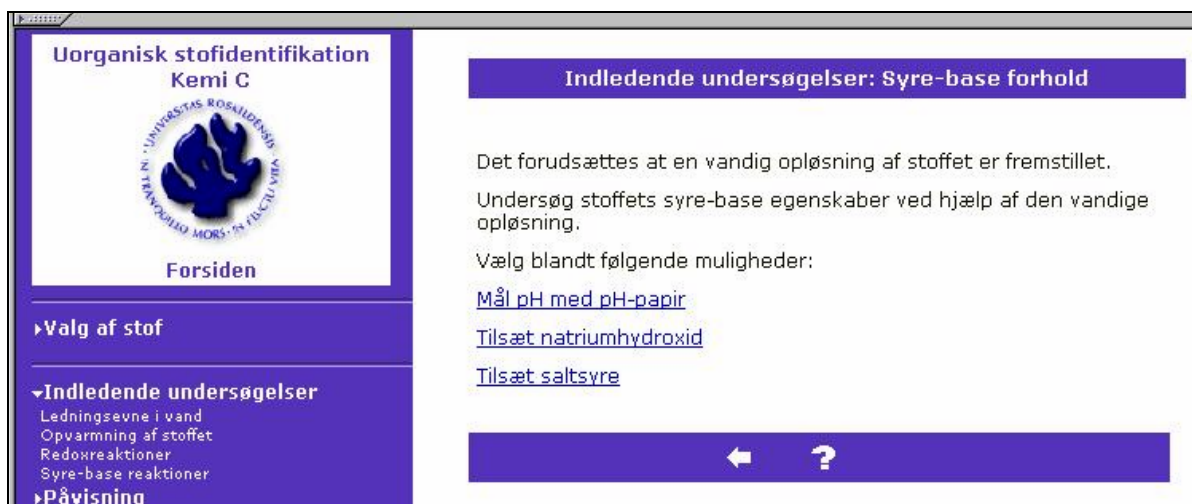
Uorganisk stofidentifikation
Kemi C

UNIVERSITAS ROSKILDENSIS IN TRANQUILLO MORS · IN FLUCTU VITA

Forsiden

▸Valg af stof

▾Indledende undersøgelser
Ledningsevne i vand
Opvarmning af stoffet
Redoxreaktioner
Syre-base reaktioner
▸Påvisning

Indledende undersøgelser: Syre-base forhold

Det forudsættes at en vandig opløsning af stoffet er fremstillet.

Undersøg stoffets syre-base egenskaber ved hjælp af den vandige opløsning.

Vælg blandt følgende muligheder:

Mål pH med pH-papir

Tilsæt natriumhydroxid

Tilsæt saltsyre

?